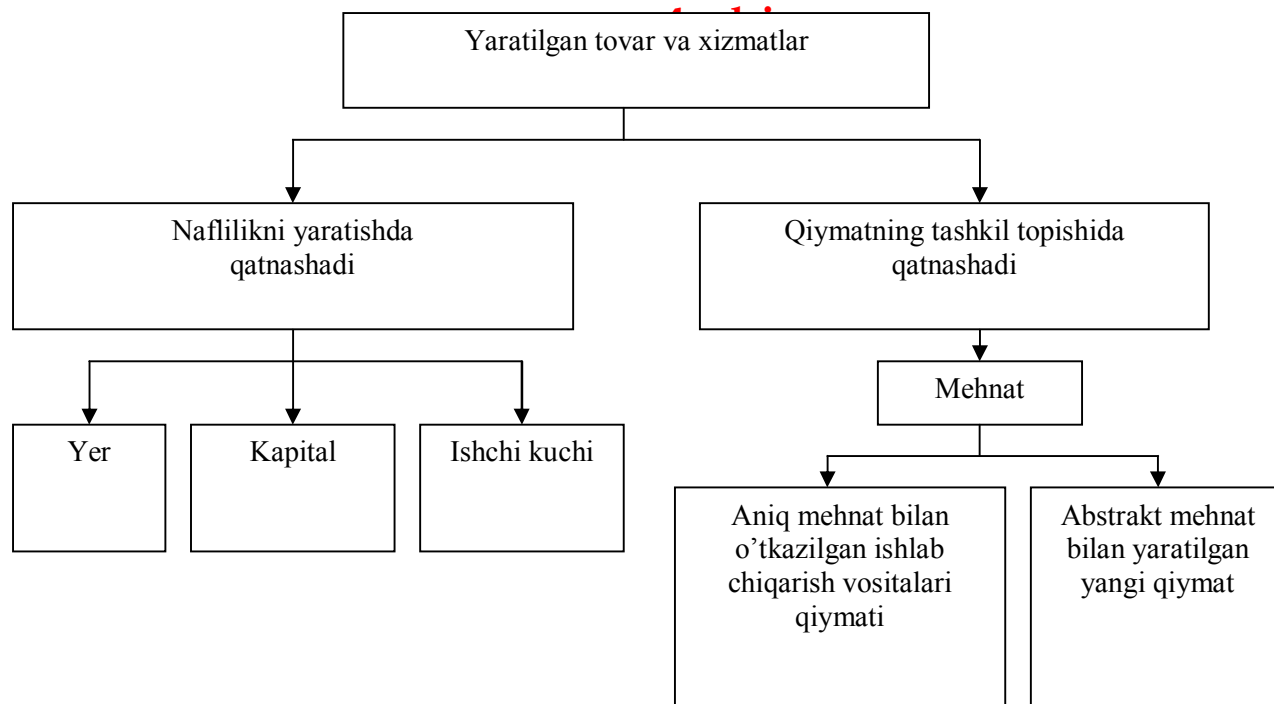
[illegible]

Yaratilgan tovar va xizmatlar

Naflilikni yaratishda qatnashadi

Qiymatning tashkil topishida qatnashadi

Yer

Kapital

Ishchi kuchi

Mehnat

Aniq mehnat bilan o'tkazilgan ishlab chiqarish vositalari qiymati

Abstrakt mehnat bilan yaratilgan yangi qiymat